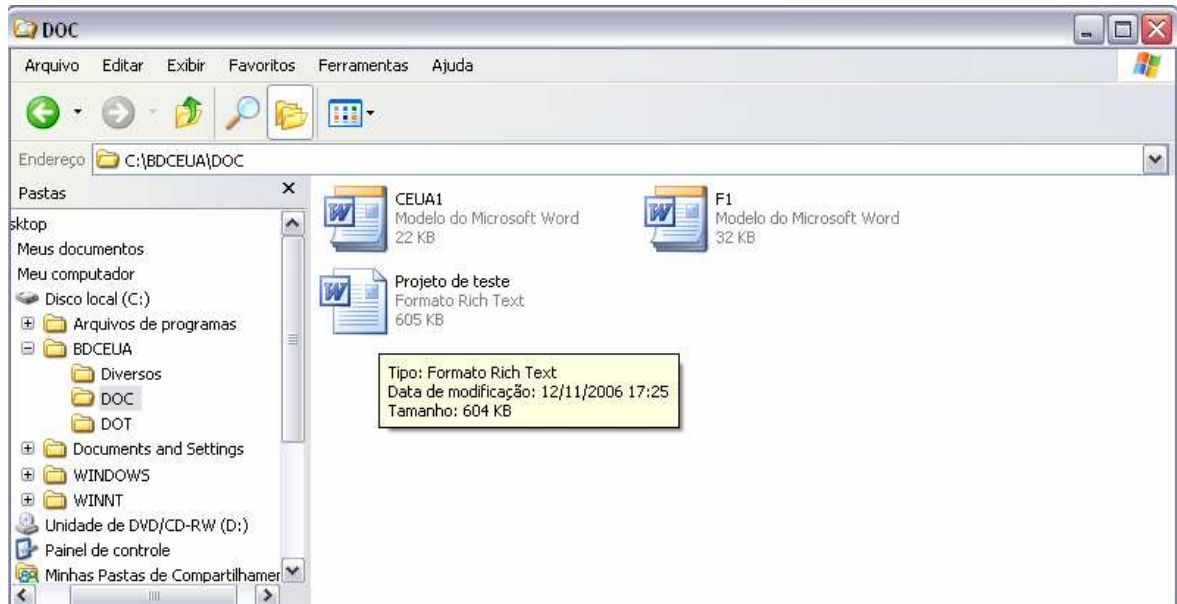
DOC

Arquivo Editar Exibir Favoritos Ferramentas Ajuda

Endereço C:\BDCEUA\DOC

Pastas

sktop
Meus documentos
Meu computador
Disco local (C:)
Arquivos de programas
BDCEUA
Diversos
DOC
DOT
Documents and Settings
WINDOWS
WINNT
Unidade de DVD/CD-RW (D:)
Painel de controle
Minhas Pastas de Compartilhamen

CEUA1
Modelo do Microsoft Word
22 KB

F1
Modelo do Microsoft Word
32 KB

Projeto de teste
Formato Rich Text
605 KB

Tipo: Formato Rich Text
Data de modificação: 12/11/2006 17:25
Tamanho: 604 KB